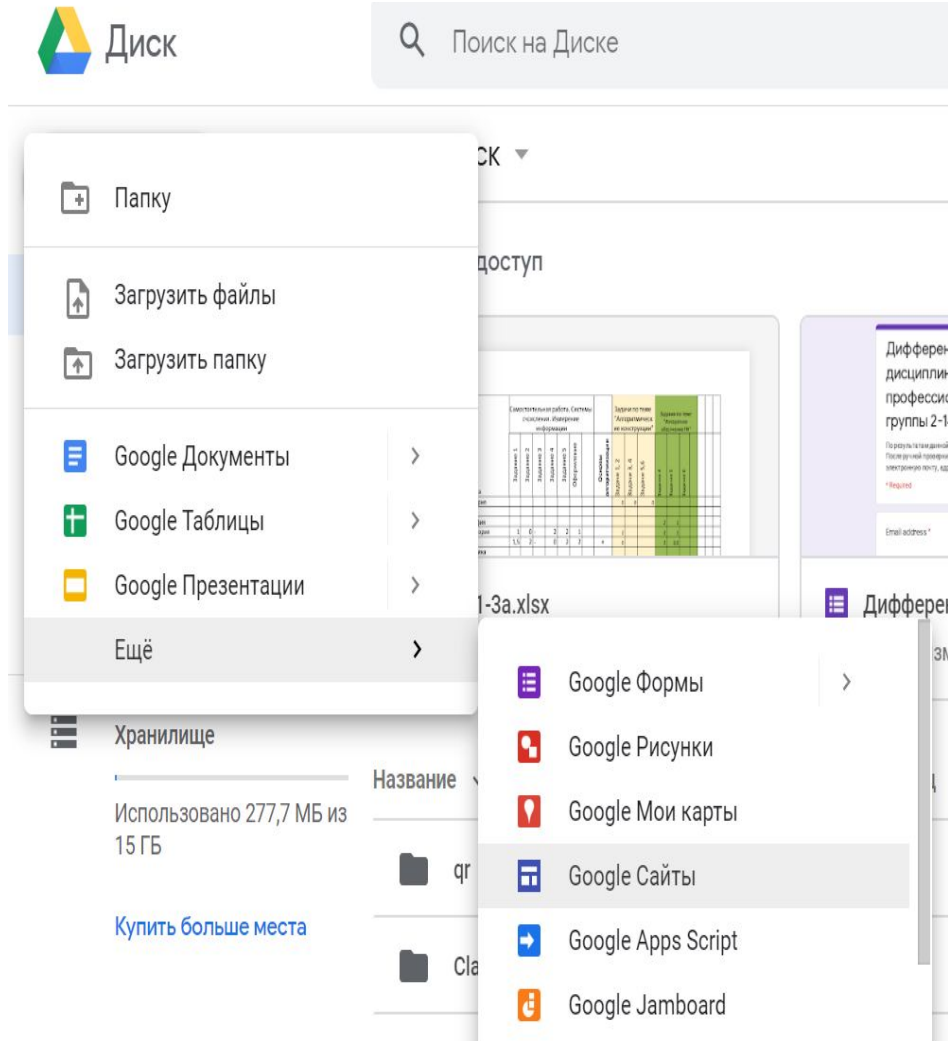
Диск

Поиск на Диске

Папку

Загрузить файлы

Загрузить папку

Google Документы

Google Таблицы

Google Презентации

Ещё

ск

доступ

1-3а.xlsx

Дифферен дисциплин профессио группы 2-1

Email address *

Диффере

зм

Google Формы

Google Рисунки

Google Мои карты

Google Сайты

Google Apps Script

Google Jamboard

Хранилище

Использовано 277,7 МБ из 15 ГБ

Купить больше места

Название

qr

Cla